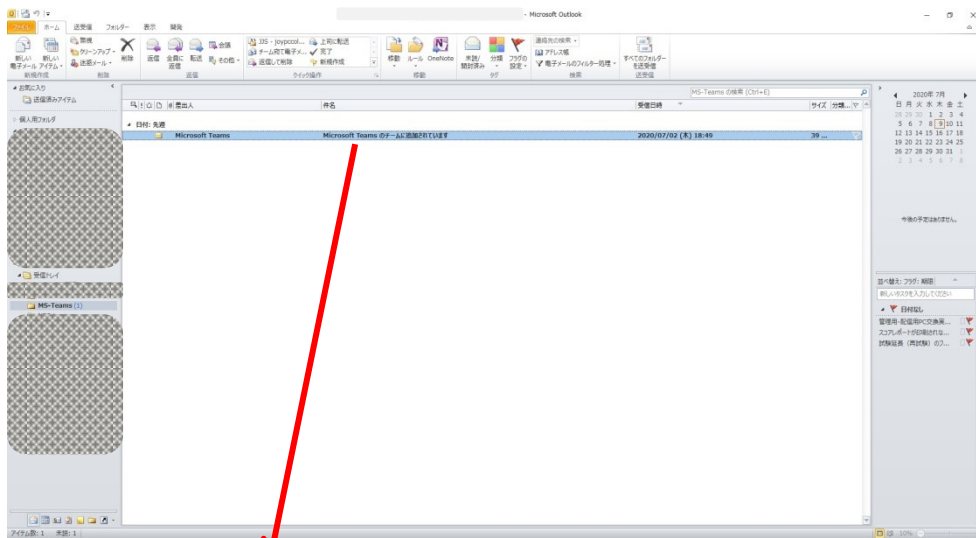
- Microsoft Outlook

ファイル ホーム 送受信 フォルダー 表示 開発

新しい電子メール 新しいアイテム 無視 クリーンアップ 迷惑メール 削除 返信 全員に返信 転送 会議 その他 IJS - joypccol... チーム宛て電子... 返信して削除 上司に転送 完了 新規作成 移動 ルール OneNote 未読/開封済み 分類 フラグの設定 連絡先の検索 アドレス帳 電子メールのフィルター処理 すべてのフォルダーを送受信

新規作成 削除 返信 クイック操作 移動 タグ 検索 送受信

お気に入り
送信済みアイテム

個人用フォルダ

受信トレイ

MS-Teams (1)

MS-Teams の検索 (Ctrl+E)

差出人 件名 受信日時 サイズ 分類...

日付: 先週

Microsoft Teams Microsoft Teams のチームに追加されています 2020/07/02 (木) 18:49 39 ...

2020年 7月
日 月 火 水 木 金 土
28 29 30 1 2 3 4
5 6 7 8 9 10 11
12 13 14 15 16 17 18
19 20 21 22 23 24 25
26 27 28 29 30 31 1
2 3 4 5 6 7 8

今後の予定はありません。

並べ替え: フラグ: 期限

新しいタスクを入力してください

日付なし

管理用-配信用PC交換義...
スコアレポートが印刷されな...
試験延長（再試験）のフ...

アイテム数: 1 未読: 1 10%